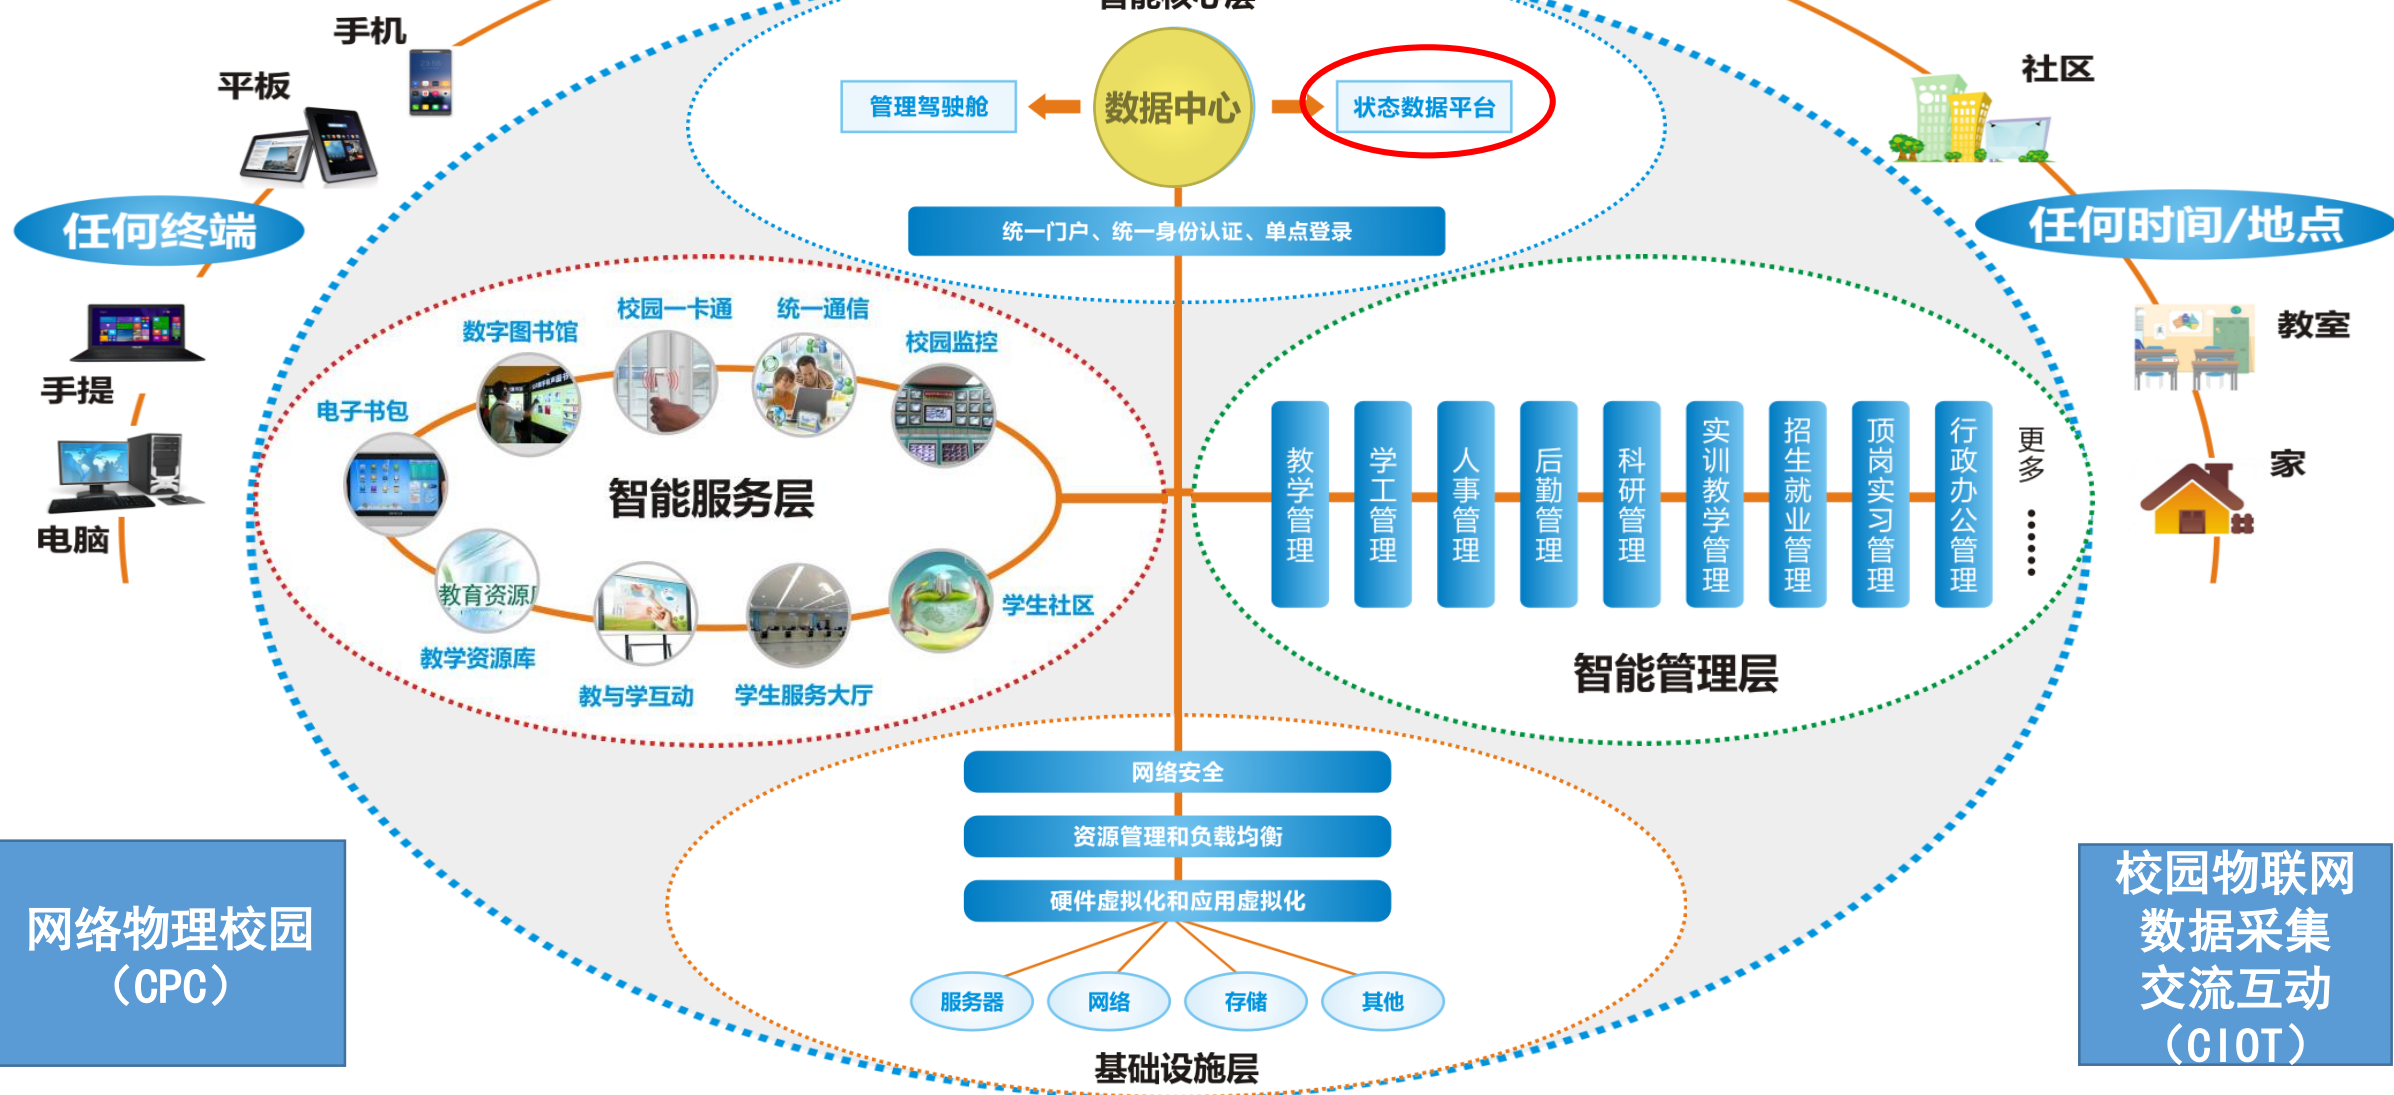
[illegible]

手机

平板

任何终端

手提

电脑

管理驾驶舱

数据中心

状态数据平台

统一门户、统一身份认证、单点登录

社区

任何时间/地点

教室

家

数字图书馆

校园一卡通

统一通信

校园监控

电子书包

智能服务层

教育资源

教学资源库

教与学互动

学生服务大厅

学生社区

教学管理

学工管理

人事管理

后勤管理

科研管理

实训教学管理

招生就业管理

顶岗实习管理

行政办公管理

更多
……

智能管理层

网络安全

资源管理和负载均衡

硬件虚拟化和应用虚拟化

服务器

网络

存储

其他

基础设施层

网络物理校园
（CPC）

校园物联网
数据采集
交流互动
（CIOT）